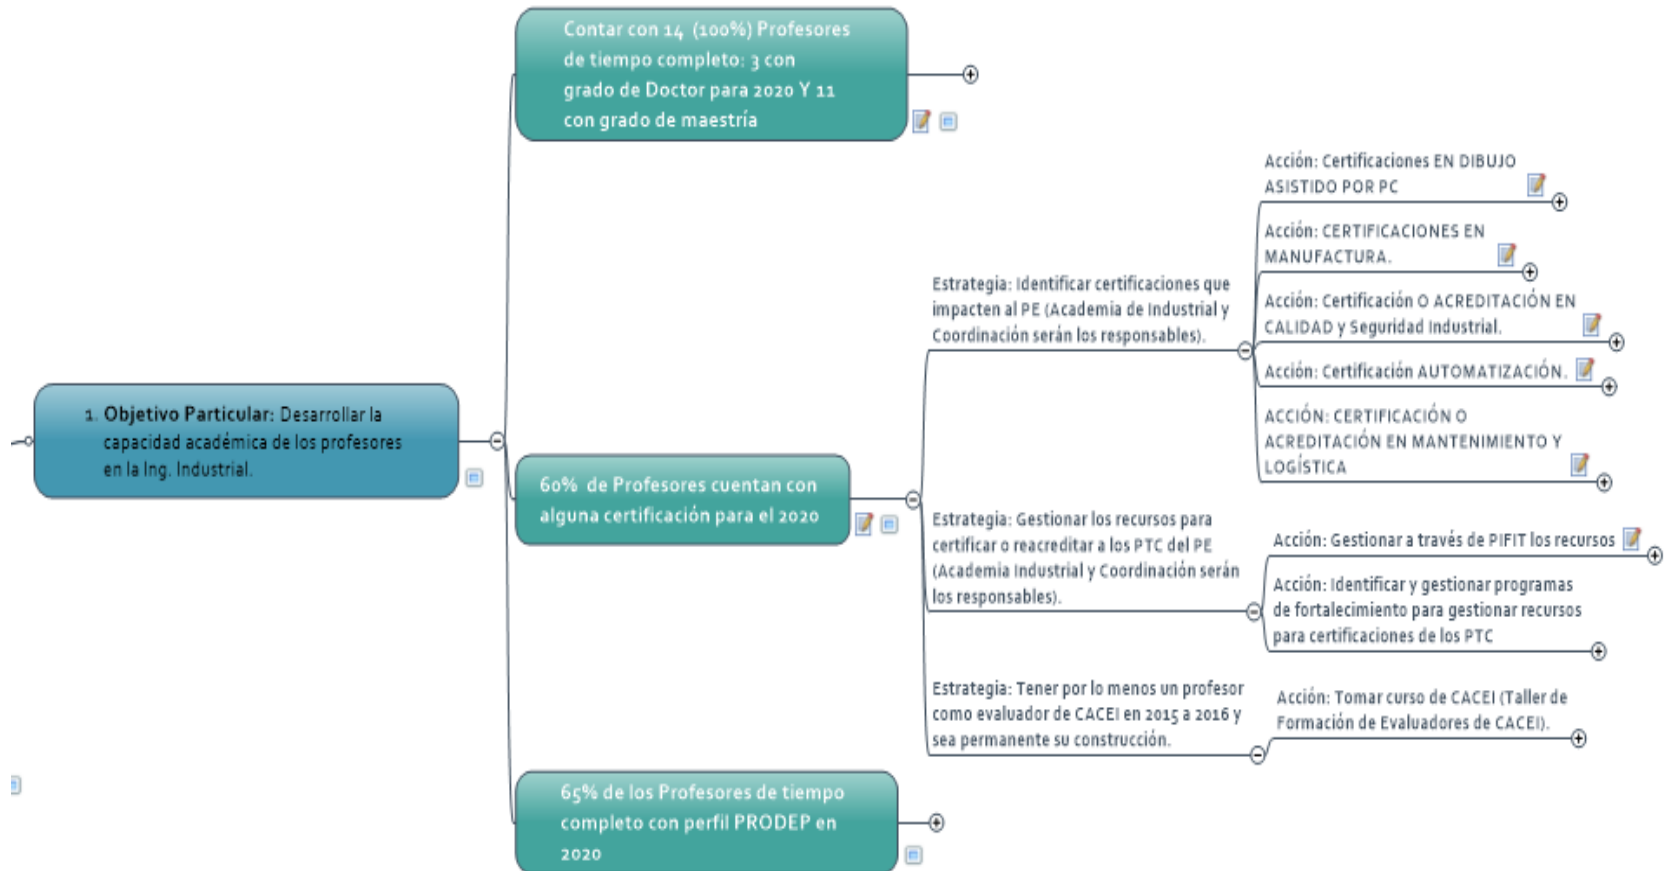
1. **Objetivo Particular:** Desarrollar la capacidad académica de los profesores en la Ing. Industrial.

Contar con 14 (100%) Profesores de tiempo completo: 3 con grado de Doctor para 2020 Y 11 con grado de maestría

60% de Profesores cuentan con alguna certificación para el 2020

Estrategia: Identificar certificaciones que impacten al PE (Academia de Industrial y Coordinación serán los responsables).

Acción: Certificaciones EN DIBUJO ASISTIDO POR PC

Acción: CERTIFICACIONES EN MANUFACTURA.

Acción: Certificación O ACREDITACIÓN EN CALIDAD y Seguridad Industrial.

Acción: Certificación AUTOMATIZACIÓN.

ACCIÓN: CERTIFICACIÓN O ACREDITACIÓN EN MANTENIMIENTO Y LOGÍSTICA

Estrategia: Gestionar los recursos para certificar o reacreditar a los PTC del PE (Academia Industrial y Coordinación serán los responsables).

Acción: Gestionar a través de PIFIT los recursos

Acción: Identificar y gestionar programas de fortalecimiento para gestionar recursos para certificaciones de los PTC

Estrategia: Tener por lo menos un profesor como evaluador de CACEI en 2015 a 2016 y sea permanente su construcción.

Acción: Tomar curso de CACEI (Taller de Formación de Evaluadores de CACEI).

65% de los Profesores de tiempo completo con perfil PRODEP en 2020